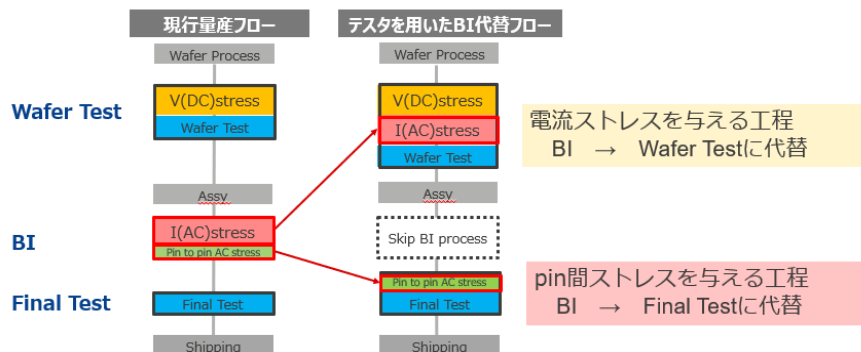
現行量産フロー

Wafer Process

V(DC)stress

Wafer Test

Assy

I(AC)stress

Pin to pin AC stress

Final Test

Shipping

テスタを用いたBI代替フロー

Wafer Process

V(DC)stress

I(AC)stress

Wafer Test

Assy

Skip BI process

Pin to pin AC stress

Final Test

Shipping

Wafer Test

BI

Final Test

電流ストレスを与える工程
BI → Wafer Testに代替

pin間ストレスを与える工程
BI → Final Testに代替